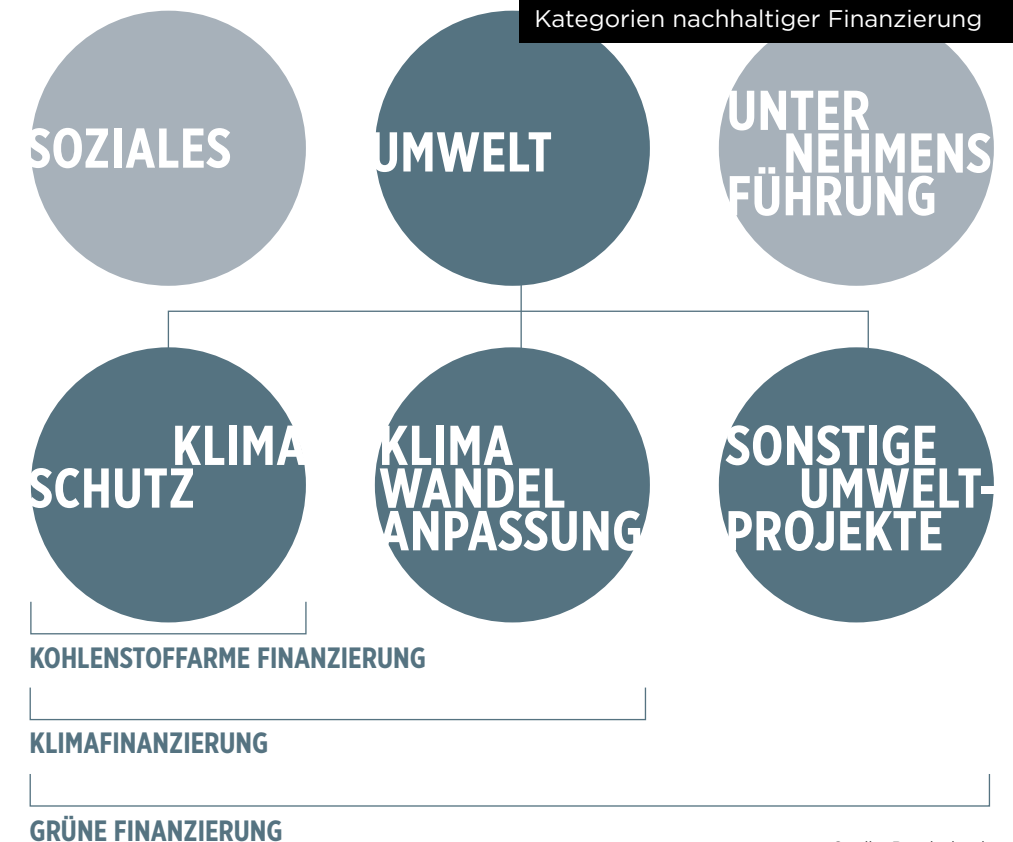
Kategorien nachhaltiger Finanzierung

SOZIALES

UMWELT

UNTERNEHMENSFÜHRUNG

KLIMASCHUTZ

KLIMAWANDELANPASSUNG

SONSTIGE UMWELTPROJEKTE

KOHLENSTOFFARME FINANZIERUNG

KLIMAFINANZIERUNG

GRÜNE FINANZIERUNG

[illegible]